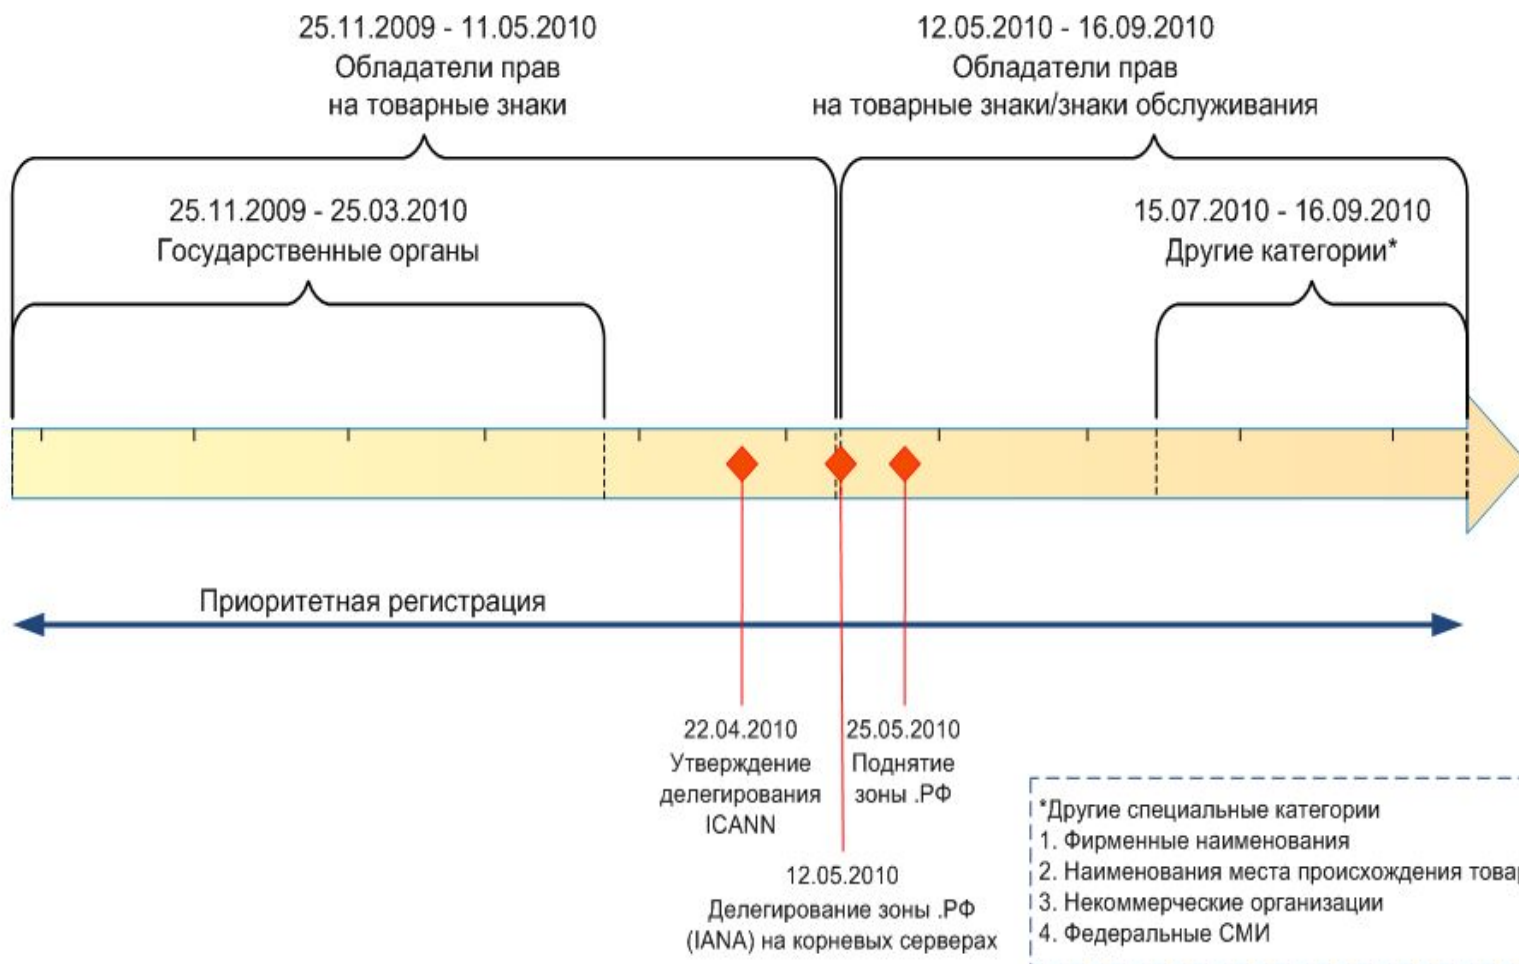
25.11.2009 - 11.05.2010
Обладатели прав
на товарные знаки

12.05.2010 - 16.09.2010
Обладатели прав
на товарные знаки/знаки обслуживания

25.11.2009 - 25.03.2010
Государственные органы

15.07.2010 - 16.09.2010
Другие категории*

Приоритетная регистрация

22.04.2010
Утверждение
делегирования
ICANN

25.05.2010
Поднятие
зоны .РФ

12.05.2010
Делегирование зоны .РФ
(IANA) на корневых серверах

*Другие специальные категории
1. Фирменные наименования
2. Наименования места происхождения товар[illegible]
3. Некоммерческие организации
4. Федеральные СМИ